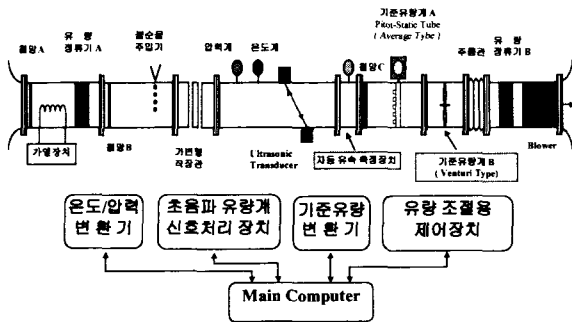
철망 A

유 량 정류기 A

불순물 주입기

압력계

온도계

철망 C

기준유량계 A Pitot-Static Tube ( Average Tybe )

주름관

유 량 정류기 B

가열장치

철망 B

가변형 직정관

Ultrasonic Transducer

자동 유속 측정장치

기준유량계 B ( Venturi Type)

Blower

온도/압력 변 환 기

초음파 유량계 신호처리 장치

기준유량 변 환 기

유량 조절용 제어장치

Main Computer